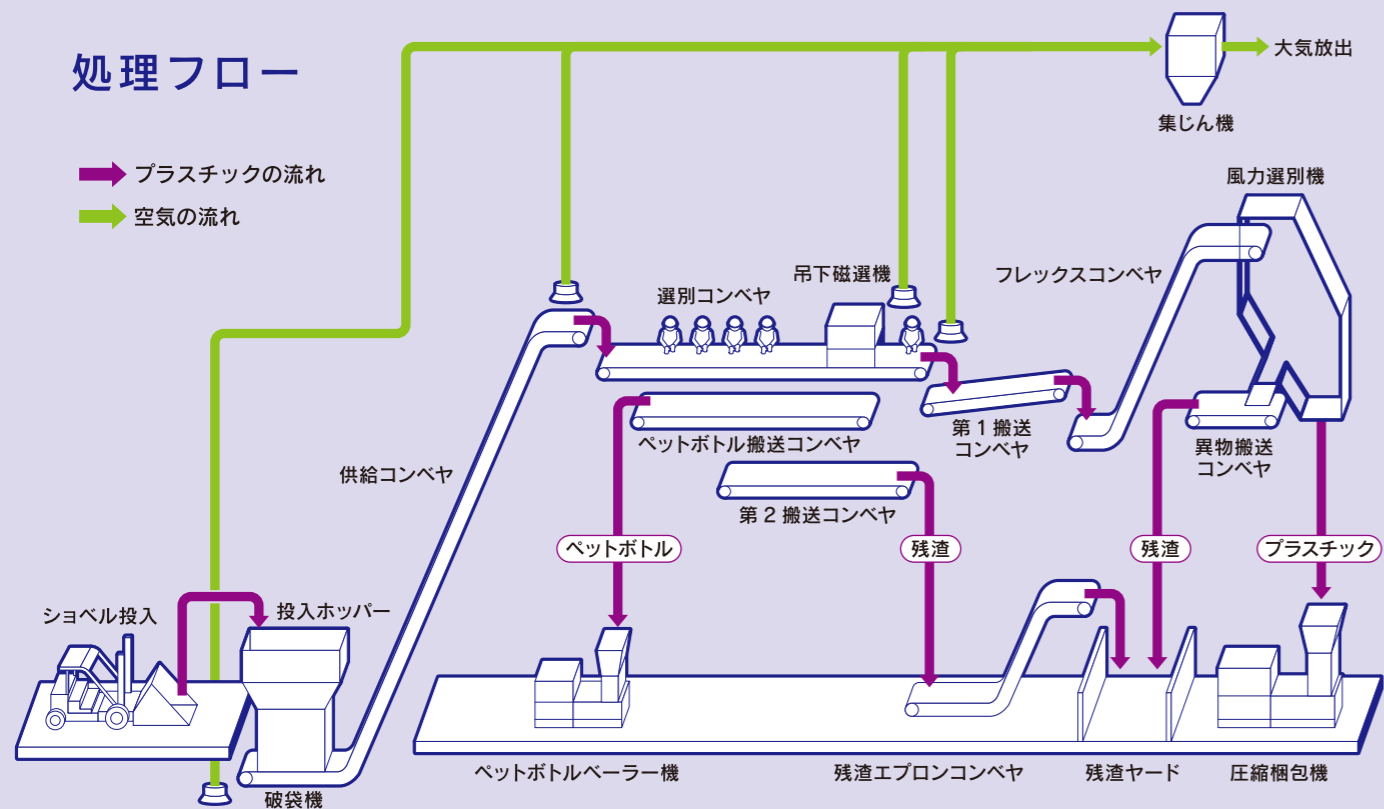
処理フロー

プラスチックの流れ
空気の流れ

大気放出
集じん機
風力選別機
吊下磁選機
選別コンベヤ
フレックスコンベヤ
第１搬送コンベヤ
異物搬送コンベヤ
ペットボトル搬送コンベヤ
第２搬送コンベヤ
供給コンベヤ
ペットボトル
残渣
残渣
プラスチック
ショベル投入
投入ホッパー
破袋機
ペットボトルベーラー機
残渣エプロンコンベヤ
残渣ヤード
圧縮梱包機